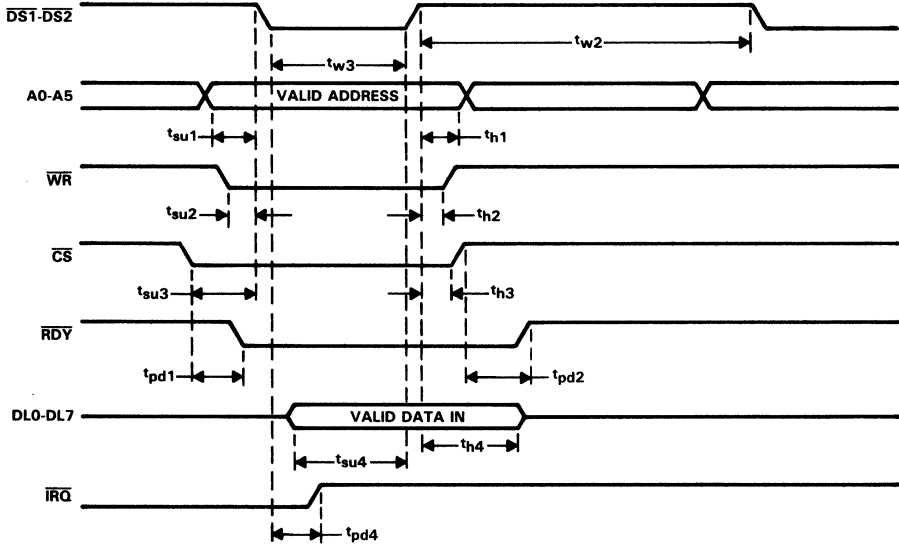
$\overline{DS1}$·$\overline{DS2}$

$t_{w3}$

$t_{w2}$

A0-A5

VALID ADDRESS

$t_{su1}$

$t_{h1}$

$\overline{WR}$

$t_{su2}$

$t_{h2}$

$\overline{CS}$

$t_{su3}$

$t_{h3}$

$\overline{RDY}$

$t_{pd1}$

$t_{pd2}$

DL0-DL7

VALID DATA IN

$t_{su4}$

$t_{h4}$

$\overline{IRQ}$

$t_{pd4}$